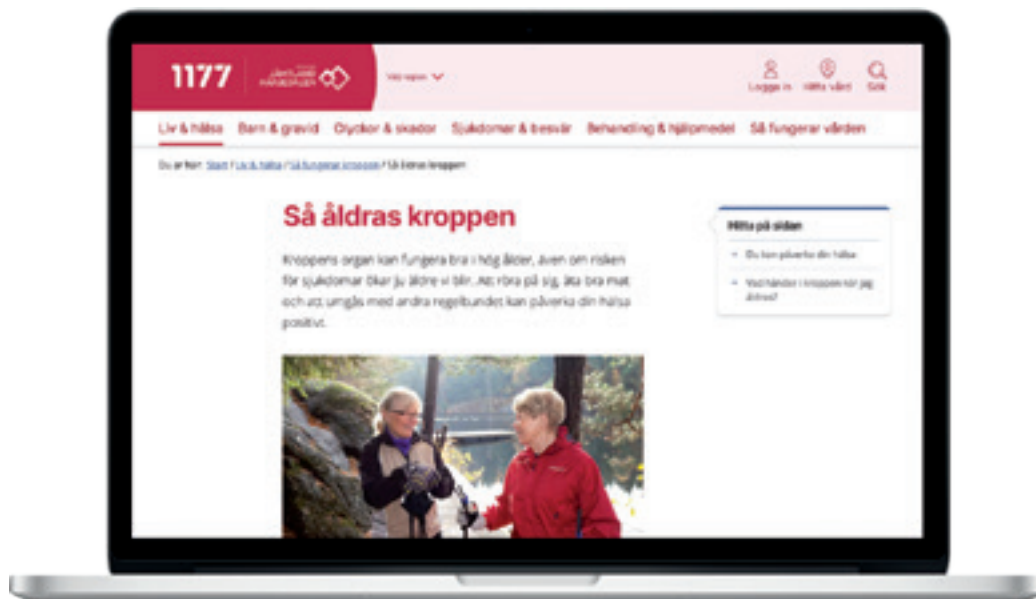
1177 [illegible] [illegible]

Logga in Hitta vård Sök

Liv & hälsa Barn & gravid Olyckor & skador Sjukdomar & besvär Behandling & hjälpmedel Så fungerar vården

Du är här: Start / Liv & hälsa / Så fungerar kroppen / Så åldras kroppen

Så åldras kroppen

Kroppens organ kan fungera bra i hög ålder, även om risken för sjukdomar ökar ju äldre vi blir. Att röra på sig, äta bra mat och att umgås med andra regelbundet kan påverka din hälsa positivt.

Hitta på sidan

Du kan påverka din hälsa

Vad händer i kroppen när jag åldras?